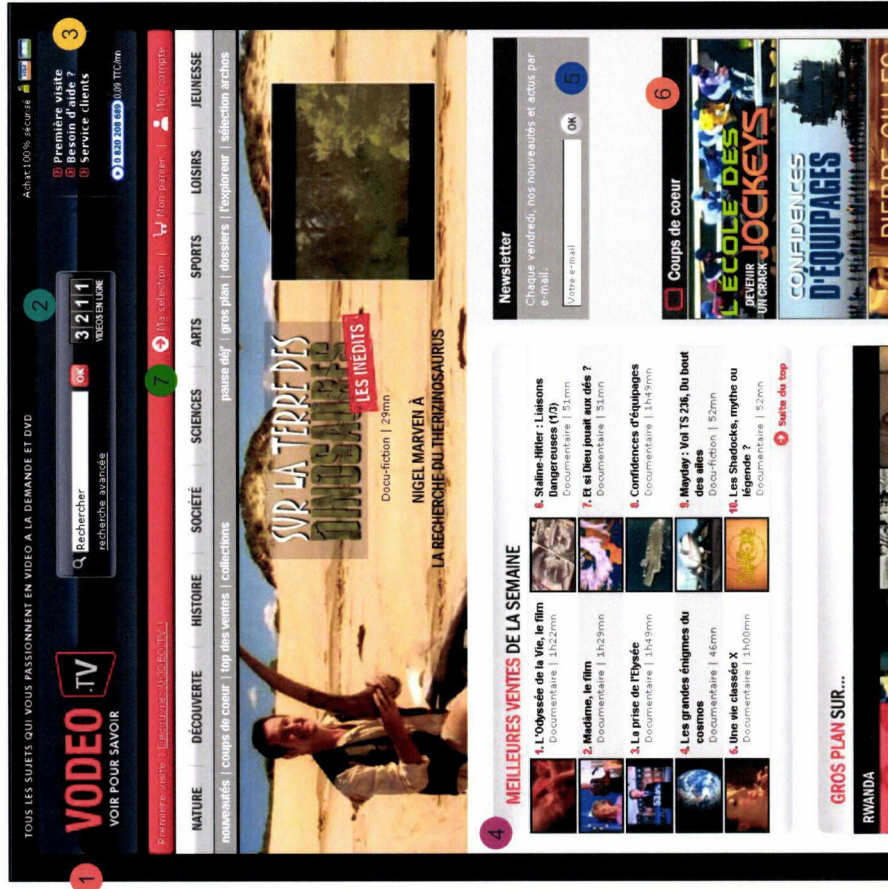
TOUS LES SUJETS QUI VOUS PASSIONNENT EN VIDEO A LA DEMANDE ET DVD

Achat 100% sécurisé

1

VODEO.TV
VOIR POUR SAVOIR

Rechercher
OK
recherche avancée

3 2 1 1
VIDÉOS EN LIGNE

2

Première visite
Besoin d'aide ?
Service clients
0 820 208 669 0,09 TTC/mn

3

Première visite | Découvrir VODEO.TV
Ma sélection | Mon panier | Mon compte

7

NATURE | DÉCOUVERTE | HISTOIRE | SOCIÉTÉ | SCIENCES | ARTS | SPORTS | LOISIRS | JEUNESSE

nouveautés | coups de coeur | top des ventes | collections | pause déj' | gros plan | dossiers | l'explorateur | sélection archos

SUR LA TERRE DES DINOSAURES
LES INÉDITS
Docu-fiction | 29mn
NIGEL MARVEN À LA RECHERCHE DU THERIZINOSAURUS

4

MEILLEURES VENTES DE LA SEMAINE

1. L'Odyssée de la Vie, le film
Documentaire | 1h22mn

2. Madame, le film
Documentaire | 1h29mn

3. La prise de l'Elysée
Documentaire | 1h49mn

4. Les grandes énigmes du cosmos
Documentaire | 46mn

5. Une vie classée X
Documentaire | 1h00mn

6. Staline-Hitler : Liaisons Dangereuses (1/3)
Documentaire | 51mn

7. Et si Dieu jouait aux dés ?
Documentaire | 51mn

8. Confidences d'Equipages
Documentaire | 1h49mn

9. Mayday : Vol TS 236, Du bout des ailes
Docu-fiction | 52mn

10. Les Shadocks, mythe ou légende ?
Documentaire | 52mn

Suite du top

Newsletter
Chaque vendredi, nos nouveautés et actus par e-mail.
Votre e-mail
OK

5

6

Coups de coeur

L'ÉCOLE DES JOCKEYS
DEVENIR UN CRACK

CONFIDENCES D'ÉQUIPAGES

GROS PLAN SUR...

RWANDA